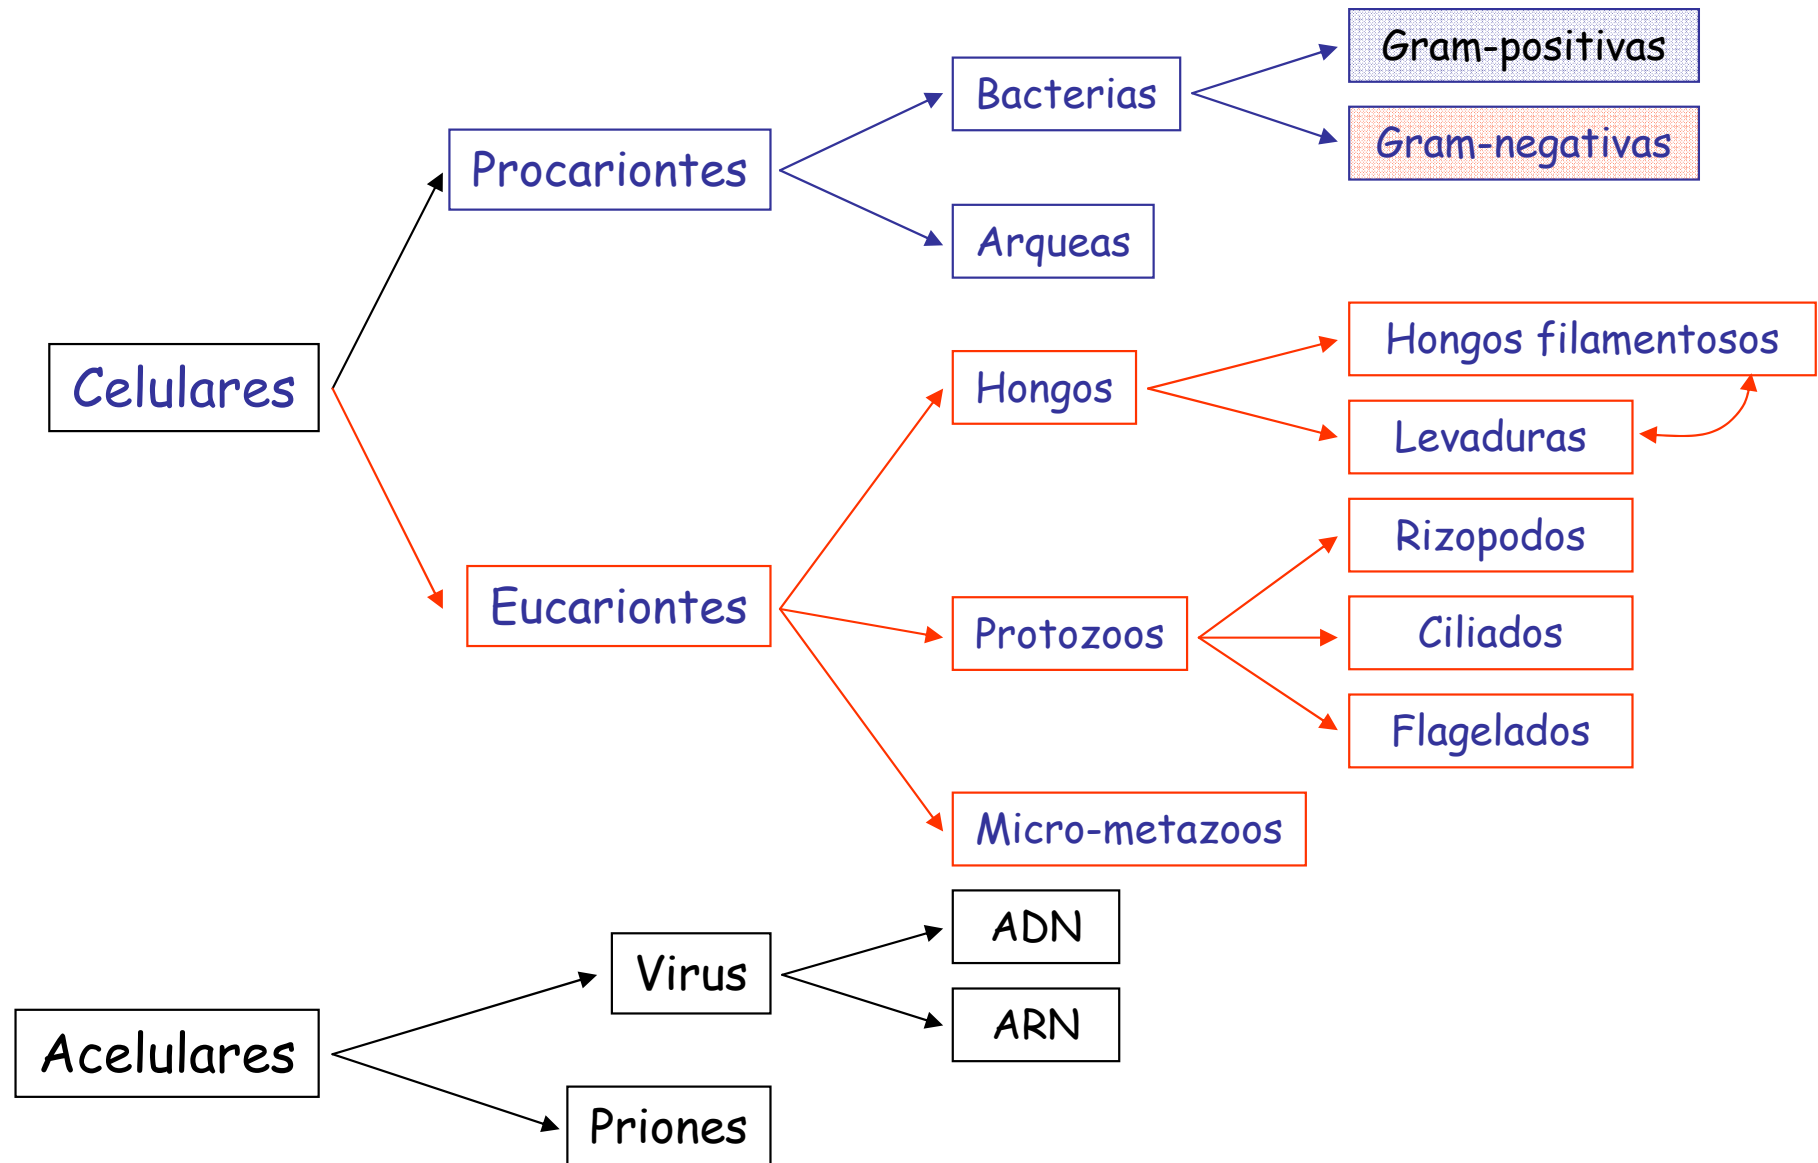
Celulares

Procariontes

Bacterias

Gram-positivas

Gram-negativas

Arqueas

Eucariontes

Hongos

Hongos filamentosos

Levaduras

Protozoos

Rizopodos

Ciliados

Flagelados

Micro-metazoos

Acelulares

Virus

ADN

ARN

Priones